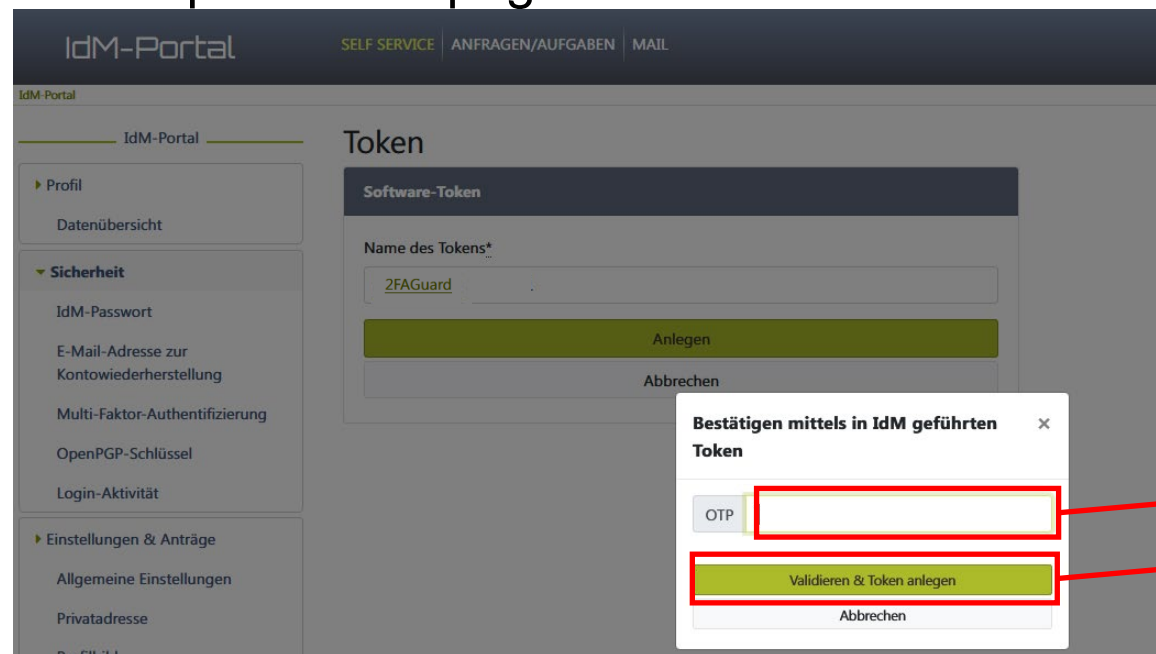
IdM-Portal

SELF SERVICE | ANFRAGEN/AUFGABEN | MAIL

IdM-Portal

IdM-Portal

▸ Profil

Datenübersicht

▾ Sicherheit

IdM-Passwort

E-Mail-Adresse zur Kontowiederherstellung

Multi-Faktor-Authentifizierung

OpenPGP-Schlüssel

Login-Aktivität

▸ Einstellungen & Anträge

Allgemeine Einstellungen

Privatadresse

Token

Software-Token

Name des Tokens*

2FAGuard

Anlegen

Abbrechen

Bestätigen mittels in IdM geführten Token ×

OTP

Validieren & Token anlegen

Abbrechen